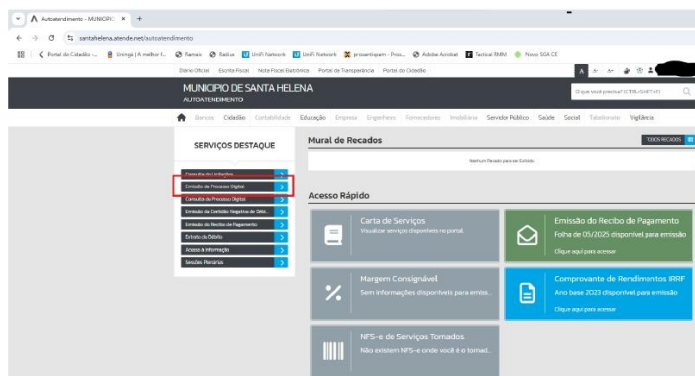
Autoatendimento - MUNICÍPIO ×  +

santahelena.atende.net/autoatendimento

Portal do Cidadão - ... Unimgá | A melhor f... Ramais Radius UniFi Network UniFi Network proxantispam - Prox... Adobe Acrobat Tactical RMM Novo SGA CE

Diário Oficial   Escola Fiscal   Nota Fiscal Eletrônica   Portal da Transparência   Portal do Cidadão

MUNICÍPIO DE SANTA HELENA
AUTOATENDIMENTO

O que você procura? (CTRL+SHIFT+F)

Banco   Cidadão   Contabilidade   Educação   Empresa   Engenheiro   Fornecedores   Imobiliária   Servidor Público   Saúde   Social   Tabelionato   Vigilância

SERVIÇOS DESTAQUE

Consulta de Licitações
Consulta de Processo Digital
Consulta de Processo Digital
Emissão de Certidão Negativa de Débi...
Emissão do Recibo de Pagamento
Extrato de Débito
Acesso à Informação
Sessões Plenárias

Mural de Recados

TODOS RECADOS

Nenhum Recado para ser Exibido.

Acesso Rápido

Carta de Serviços
Visualizar serviços disponíveis no portal.

Emissão do Recibo de Pagamento
Folha de 05/2025 disponível para emissão
Clique aqui para acessar

Margem Consignável
Sem informações disponíveis para emiss...

Comprovante de Rendimentos IRRF
Ano base 2023 disponível para emissão
Clique aqui para acessar

NFS-e de Serviços Tomados
Não existem NFS-e onde você é o tomad...